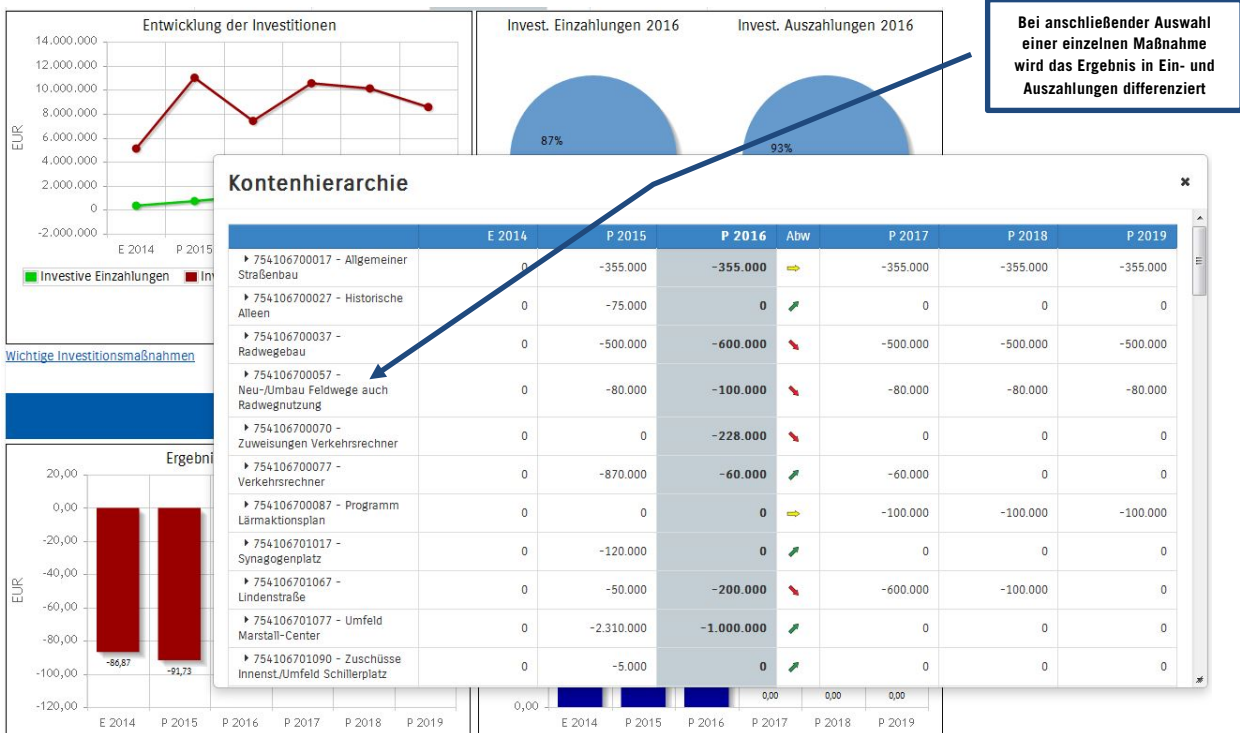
Entwicklung der Investitionen

14.000.000
12.000.000
10.000.000
8.000.000
6.000.000
4.000.000
2.000.000
0
-2.000.000
EUR
E 2014
P 2015

Investive Einzahlungen
Inv

Invest. Einzahlungen 2016
Invest. Auszahlungen 2016
87%
93%

Bei anschließender Auswahl einer einzelnen Maßnahme wird das Ergebnis in Ein- und Auszahlungen differenziert

Wichtige Investitionsmaßnahmen

Ergebni

20,00
0,00
-20,00
-40,00
-60,00
-80,00
-100,00
-120,00
EUR
-86,87
-91,73
E 2014
P 2015
P 2016
P 2017
P 2018
P 2019

0,00
0,00
0,00
0,00
E 2014
P 2015
P 2016
P 2017
P 2018
P 2019

Kontenhierarchie
×

| | E 2014 | P 2015 | P 2016 | Abw | P 2017 | P 2018 | P 2019 |
|---|---|---|---|---|---|---|---|
| 754106700017 - Allgemeiner Straßenbau | 0 | -355.000 | -355.000 | | -355.000 | -355.000 | -355.000 |
| 754106700027 - Historische Alleen | 0 | -75.000 | 0 | | 0 | 0 | 0 |
| 754106700037 - Radwegebau | 0 | -500.000 | -600.000 | | -500.000 | -500.000 | -500.000 |
| 754106700057 - Neu-/Umbau Feldwege auch Radwegnutzung | 0 | -80.000 | -100.000 | | -80.000 | -80.000 | -80.000 |
| 754106700070 - Zuweisungen Verkehrsrechner | 0 | 0 | -228.000 | | 0 | 0 | 0 |
| 754106700077 - Verkehrsrechner | 0 | -870.000 | -60.000 | | -60.000 | 0 | 0 |
| 754106700087 - Programm Lärmaktionsplan | 0 | 0 | 0 | | -100.000 | -100.000 | -100.000 |
| 754106701017 - Synagogenplatz | 0 | -120.000 | 0 | | 0 | 0 | 0 |
| 754106701067 - Lindenstraße | 0 | -50.000 | -200.000 | | -600.000 | -100.000 | 0 |
| 754106701077 - Umfeld Marstall-Center | 0 | -2.310.000 | -1.000.000 | | 0 | 0 | 0 |
| 754106701090 - Zuschüsse Innenst./Umfeld Schillerplatz | 0 | -5.000 | 0 | | 0 | 0 | 0 |